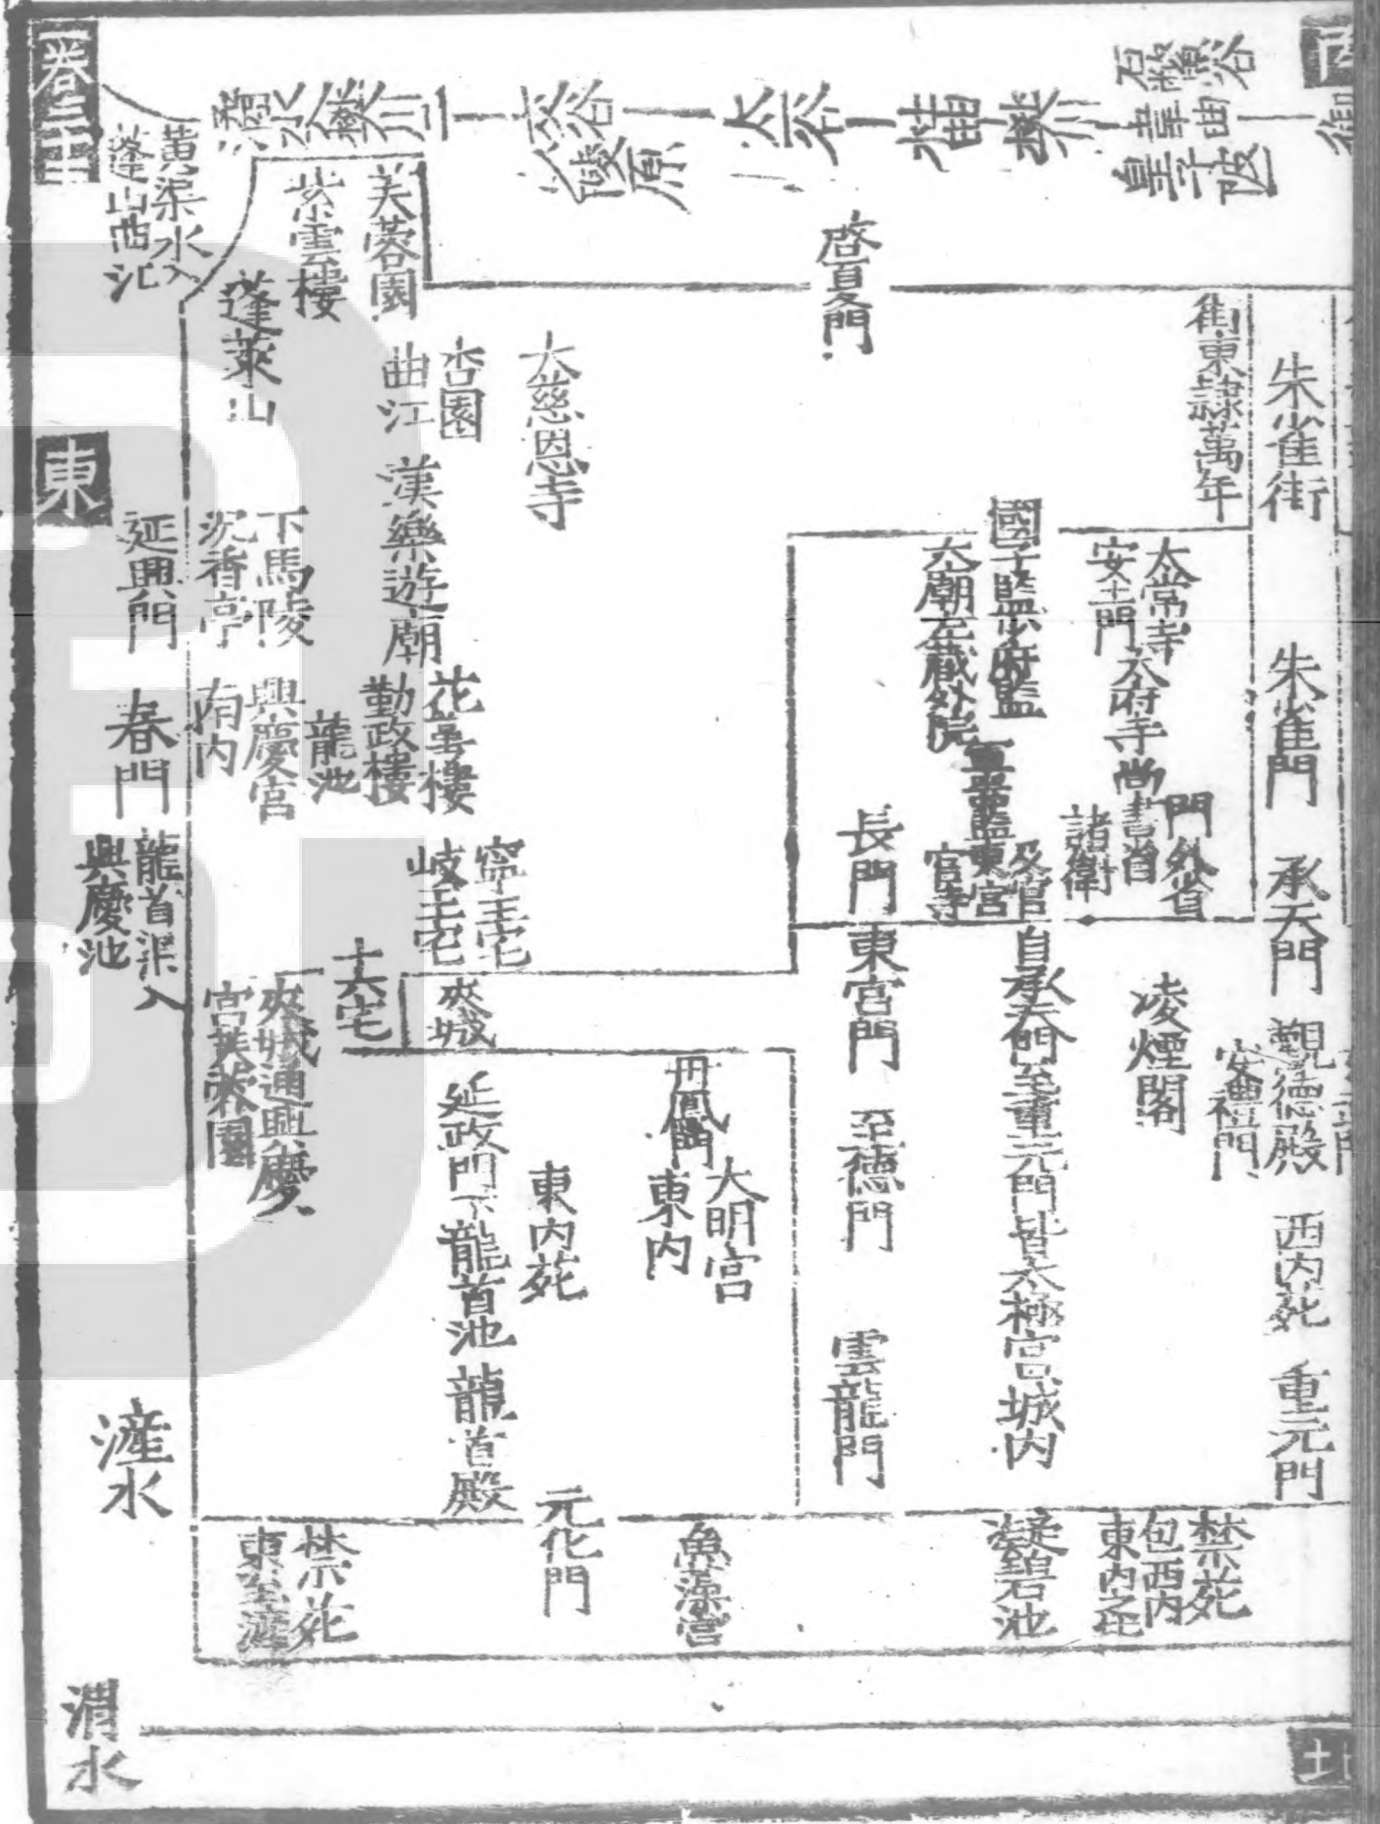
卷三

石鼈谷 曲江 皇子陂
樊川 杜曲
太乙谷 少陵原
炭谷 鳳棲原
滈水 黃渠水入 蓬萊池

芙蓉園 紫雲樓
啟夏門
街東隷萬年
朱雀街
大慈恩寺
杏園 曲江
蓬萊山
漢樂遊廟
花萼樓 勤政樓
龍池
下馬陵
沉香亭
興慶宮
南內

東
延興門
春門
龍首渠入
興慶池

太常寺 安上門 太府寺 尚書省 門外省 諸衛
國子監 少府監 太廟 左藏 殿院
將作監 東宮 左官寺
朱雀門
承天門
寧王宅
岐王宅
十六宅
夾城
夾城通興慶宮 芙蓉園
長門 東宮門
自承天門至重元門皆太極宮城內
凌煙閣
觀德殿 安禮門
西內苑
至德門
丹鳳門 東內
大明宮
東內苑
延政門下龍首池
龍首殿
雲龍門
重元門
滻水
元化門
禁苑 東至滻
魚藻宮
禁苑 包西內 東內苑
凝碧池
渭水
十